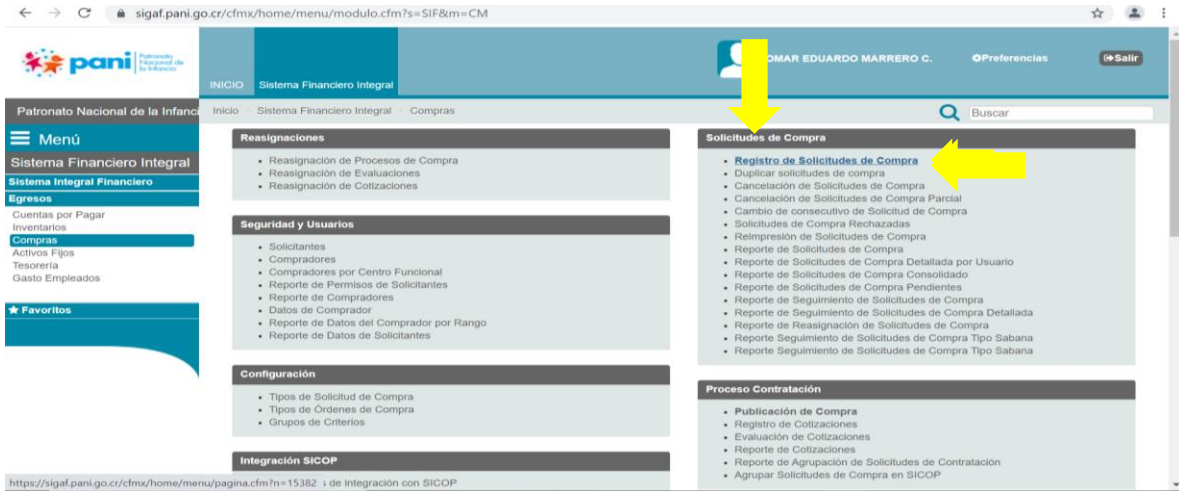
sigaf.pani.go.cr/cfmx/home/menu/modulo.cfm?s=SIF&m=CM

pani Patronato Nacional de la Infancia

INICIO Sistema Financiero Integral

OMAR EDUARDO MARRERO C. Preferencias Salir

Patronato Nacional de la Infanc

Inicio / Sistema Financiero Integral / Compras

Buscar

Menú

Sistema Financiero Integral

Sistema Integral Financiero

Egresos

Cuentas por Pagar
Inventarios
Compras
Activos Fijos
Tesorería
Gasto Empleados

Favoritos

Reasignaciones

- Reasignación de Procesos de Compra
- Reasignación de Evaluaciones
- Reasignación de Cotizaciones

Seguridad y Usuarios

- Solicitantes
- Compradores
- Compradores por Centro Funcional
- Reporte de Permisos de Solicitantes
- Reporte de Compradores
- Datos de Comprador
- Reporte de Datos del Comprador por Rango
- Reporte de Datos de Solicitantes

Configuración

- Tipos de Solicitud de Compra
- Tipos de Órdenes de Compra
- Grupos de Criterios

Integración SICOP

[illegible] de integración con SICOP

Solicitudes de Compra

- Registro de Solicitudes de Compra
- Duplicar solicitudes de compra
- Cancelación de Solicitudes de Compra
- Cancelación de Solicitudes de Compra Parcial
- Cambio de consecutivo de Solicitud de Compra
- Solicitudes de Compra Rechazadas
- Reimpresión de Solicitudes de Compra
- Reporte de Solicitudes de Compra
- Reporte de Solicitudes de Compra Detallada por Usuario
- Reporte de Solicitudes de Compra Consolidado
- Reporte de Solicitudes de Compra Pendientes
- Reporte de Seguimiento de Solicitudes de Compra
- Reporte de Seguimiento de Solicitudes de Compra Detallada
- Reporte de Reasignación de Solicitudes de Compra
- Reporte Seguimiento de Solicitudes de Compra Tipo Sabana
- Reporte Seguimiento de Solicitudes de Compra Tipo Sabana

Proceso Contratación

- Publicación de Compra
- Registro de Cotizaciones
- Evaluación de Cotizaciones
- Reporte de Cotizaciones
- Reporte de Agrupación de Solicitudes de Contratación
- Agrupar Solicitudes de Compra en SICOP

https://sigaf.pani.go.cr/cfmx/home/menu/pagina.cfm?n=15382